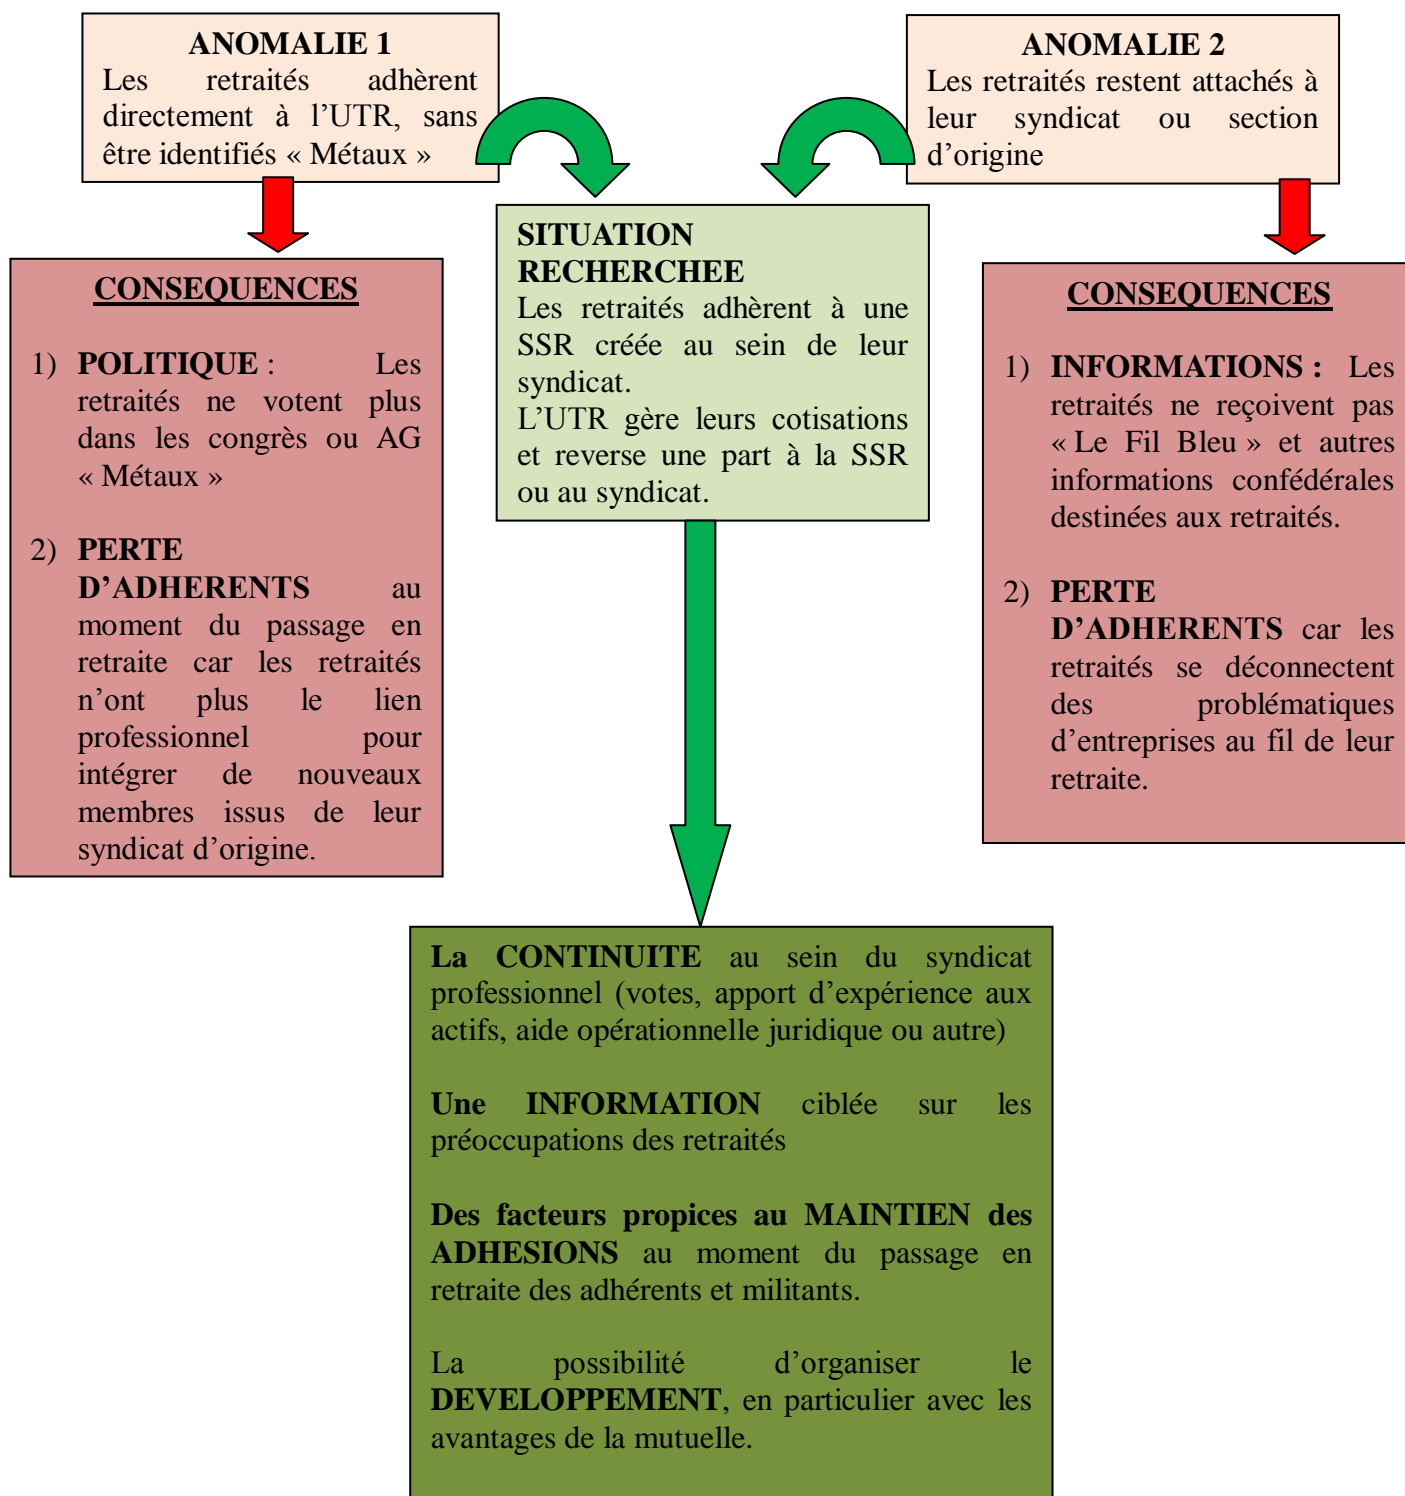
ANOMALIE 1
Les retraités adhèrent directement à l'UTR, sans être identifiés « Métaux »

ANOMALIE 2
Les retraités restent attachés à leur syndicat ou section d'origine

CONSEQUENCES

1) POLITIQUE : Les retraités ne votent plus dans les congrès ou AG « Métaux »

2) PERTE D'ADHERENTS au moment du passage en retraite car les retraités n'ont plus le lien professionnel pour intégrer de nouveaux membres issus de leur syndicat d'origine.

SITUATION RECHERCHEE
Les retraités adhèrent à une SSR créée au sein de leur syndicat.
L'UTR gère leurs cotisations et reverse une part à la SSR ou au syndicat.

CONSEQUENCES

1) INFORMATIONS : Les retraités ne reçoivent pas « Le Fil Bleu » et autres informations confédérales destinées aux retraités.

2) PERTE D'ADHERENTS car les retraités se déconnectent des problématiques d'entreprises au fil de leur retraite.

La CONTINUITE au sein du syndicat professionnel (votes, apport d'expérience aux actifs, aide opérationnelle juridique ou autre)

Une INFORMATION ciblée sur les préoccupations des retraités

Des facteurs propices au MAINTIEN des ADHESIONS au moment du passage en retraite des adhérents et militants.

La possibilité d'organiser le DEVELOPPEMENT, en particulier avec les avantages de la mutuelle.